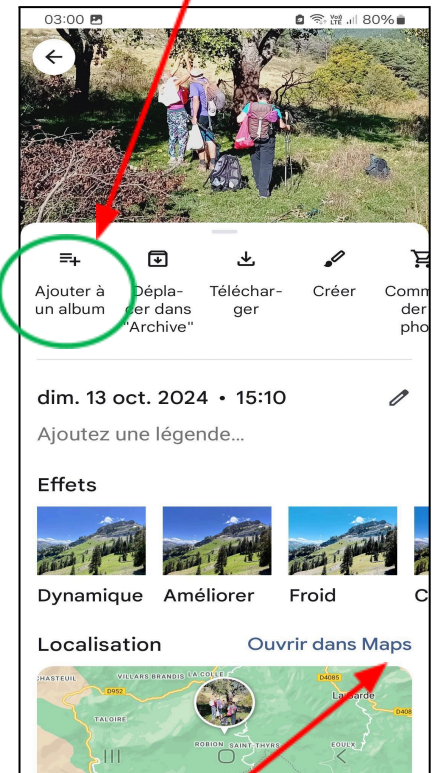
03:00 80%

Ajouter à un album

Déplacer dans "Archive"

Télécharger

Créer

Comm der pho

dim. 13 oct. 2024 • 15:10

Ajoutez une légende...

Effets

Dynamique

Améliorer

Froid

C

Localisation

Ouvrir dans Maps

CHASTEUIL VILLARS BRANDIS LA COLLE D4085 La Garde D952 TALOIRE D408 ROBION SAINT-THYRS EOULX